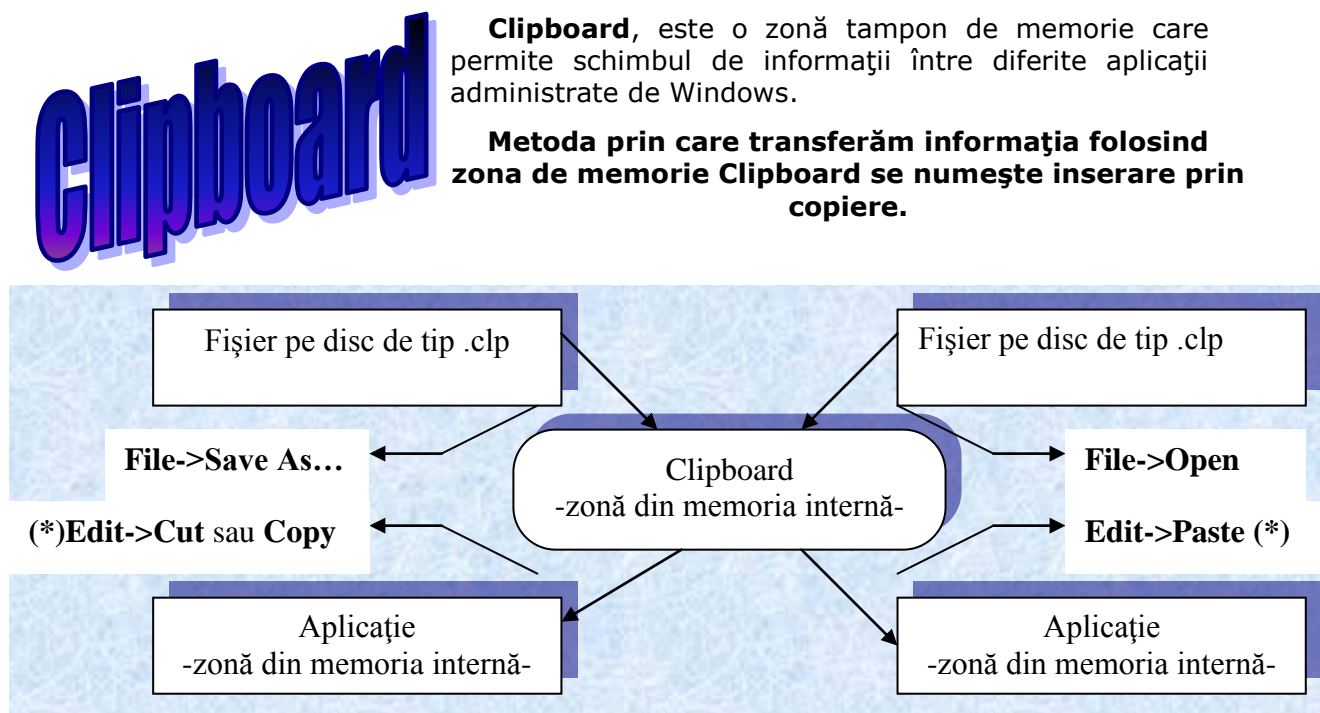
Clipboard

**Clipboard**, este o zonă tampon de memorie care permite schimbul de informaţii între diferite aplicaţii administrate de Windows.

**Metoda prin care transferăm informaţia folosind zona de memorie Clipboard se numeşte inserare prin copiere.**

Fişier pe disc de tip .clp

Fişier pe disc de tip .clp

**File->Save As…**

Clipboard
-zonă din memoria internă-

**File->Open**

**(*)Edit->Cut** sau **Copy**

**Edit->Paste (*)**

Aplicaţie
-zonă din memoria internă-

Aplicaţie
-zonă din memoria internă-